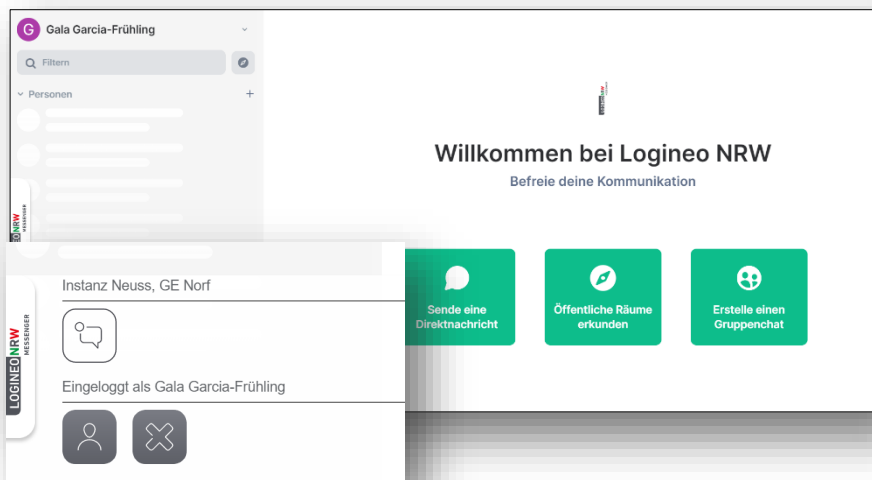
G Gala Garcia-Frühling

Filtern

Personen +

LOGINEO NRW MESSENGER

Willkommen bei Logineo NRW

Befreie deine Kommunikation

Sende eine Direktnachricht

Öffentliche Räume erkunden

Erstelle einen Gruppenchat

LOGINEO NRW MESSENGER

Instanz Neuss, GE Norf

Eingeloggt als Gala Garcia-Frühling